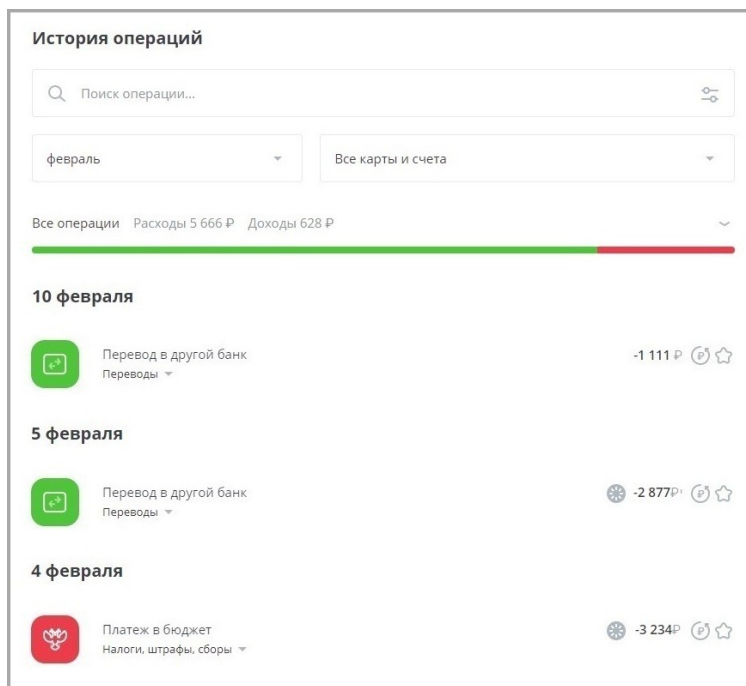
История операций

Поиск операции...

февраль

Все карты и счета

Все операции Расходы 5 666 ₽ Доходы 628 ₽

10 февраля

Перевод в другой банк
Переводы

-1 111 ₽

5 февраля

Перевод в другой банк
Переводы

-2 877₽

4 февраля

Платеж в бюджет
Налоги, штрафы, сборы

-3 234₽